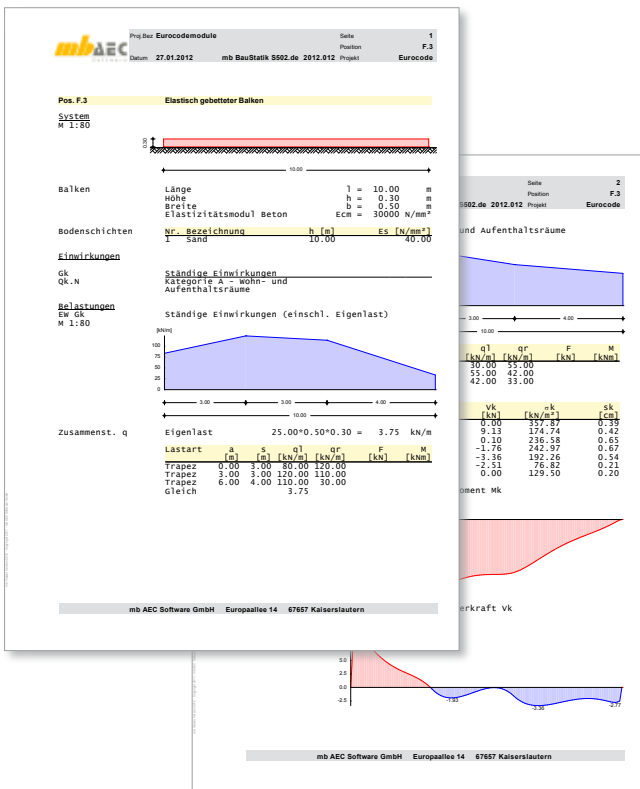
mbAEC Software

Proj.Bez Eurocodemodule
Seite 1
Position F.3
Datum 27.01.2012 mb BauStatik S502.de 2012.012 Projekt Eurocode

Pos. F.3 Elastisch gebetteter Balken

System
M 1:80

0.30

10.00

Balken

| | | |
|---|---|---|
| Länge | l = 10.00 | m |
| Höhe | h = 0.30 | m |
| Breite | b = 0.50 | m |
| Elastizitätsmodul Beton | Ecm = 30000 | N/mm² |

Bodenschichten

| Nr. | Bezeichnung | h [m] | Es [N/mm²] |
|---|---|---|---|
| 1 | Sand | 10.00 | 40.00 |

Einwirkungen

Gk Ständige Einwirkungen
Qk.N Kategorie A - Wohn- und Aufenthaltsräume

Belastungen
EW Gk
M 1:80
Ständige Einwirkungen (einschl. Eigenlast)

[kN/m]
100
75
50
25
0

3.00 3.00 4.00
10.00

Zusammenst. q Eigenlast 25.00*0.50*0.30 = 3.75 kN/m

| Lastart | a [m] | s [m] | ql [kN/m] | qr [kN/m] | F [kN] | M [kNm] |
|---|---|---|---|---|---|---|
| Trapez | 0.00 | 3.00 | 80.00 | 120.00 | | |
| Trapez | 3.00 | 3.00 | 120.00 | 110.00 | | |
| Trapez | 6.00 | 4.00 | 110.00 | 30.00 | | |
| Gleich | | | 3.75 | | | |

mb AEC Software GmbH Europaallee 14 67657 Kaiserslautern

Seite 2
Position F.3
S502.de 2012.012 Projekt Eurocode

und Aufenthaltsräume

3.00 4.00
10.00

| ql [kN/m] | qr [kN/m] | F [kN] | M [kNm] |
|---|---|---|---|
| 30.00 | 55.00 | | |
| 55.00 | 42.00 | | |
| 42.00 | 33.00 | | |

| vk [kN] | -k [kN/m²] | sk [cm] |
|---|---|---|
| 0.00 | 357.87 | 0.39 |
| 9.13 | 174.74 | 0.42 |
| 0.10 | 236.58 | 0.65 |
| -1.76 | 242.97 | 0.67 |
| -3.36 | 192.26 | 0.54 |
| -2.51 | 76.82 | 0.21 |
| 0.00 | 129.50 | 0.20 |

oment Mk

erkraft Vk

5.0
2.5
0.0
-2.5
-1.93
-3.36
-2.77

mb AEC Software GmbH Europaallee 14 67657 Kaiserslautern